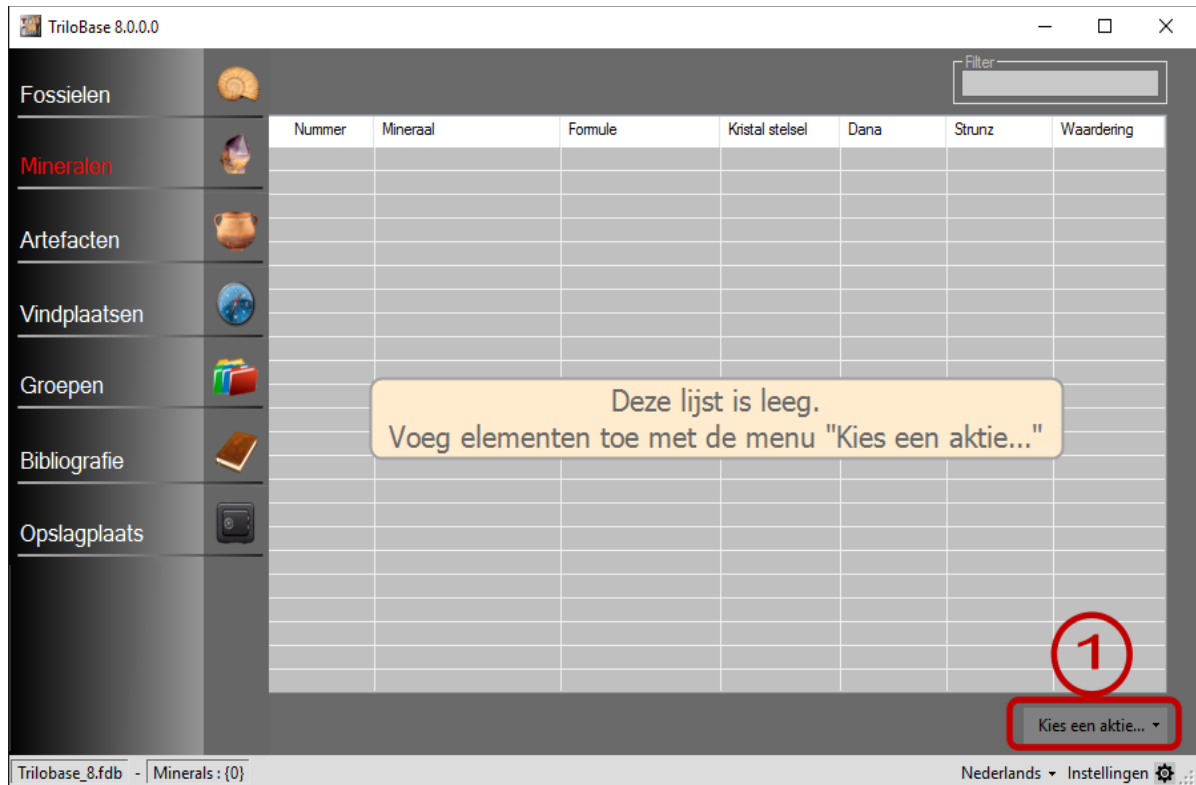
TriloBase 8.0.0.0

Fossielen

Mineralen

Artefacten

Vindplaatsen

Groepen

Bibliografie

Opslagplaats

Filter

| Nummer | Mineraal | Formule | Kristal stelsel | Dana | Strunz | Waardering |
|---|---|---|---|---|---|---|

Deze lijst is leeg.
Voeg elementen toe met de menu "Kies een aktie..."

1

Kies een aktie...

Trilobase_8.fdb - Minerals : {0}

Nederlands Instellingen